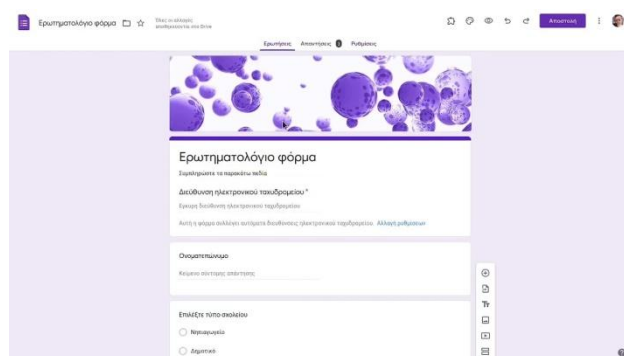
Ερωτηματολόγιο φόρμα

Όλες οι αλλαγές αποθηκεύτηκαν στο Drive

Αποστολή

Ερωτήσεις Απαντήσεις 1 Ρυθμίσεις

Ερωτηματολόγιο φόρμα

Συμπληρώστε τα παρακάτω πεδία

Διεύθυνση ηλεκτρονικού ταχυδρομείου *

Έγκυρη διεύθυνση ηλεκτρονικού ταχυδρομείου

Αυτή η φόρμα συλλέγει αυτόματα διευθύνσεις ηλεκτρονικού ταχυδρομείου. Αλλαγή ρυθμίσεων

Ονοματεπώνυμο

Κείμενο σύντομης απάντησης

Επιλέξτε τύπο σχολείου

Νηπιαγωγείο

Δημοτικό